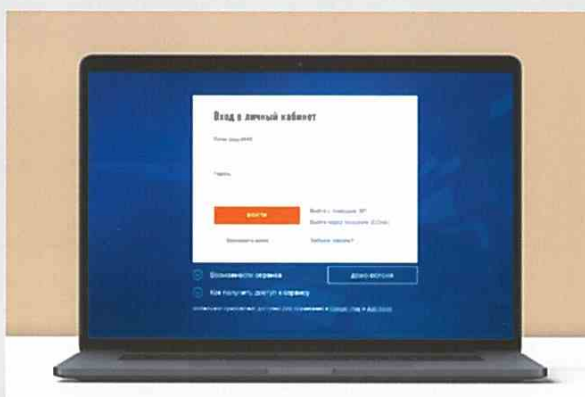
Вход в личный кабинет

Логин (код АКК)

Пароль

ВОЙТИ

Войти с помощью ЭП

Войти через госуслуги (ЕСИА)

Запомнить меня

Забыли пароль?

Возможности сервиса

Демо-версия

Как получить доступ к сервису

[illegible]